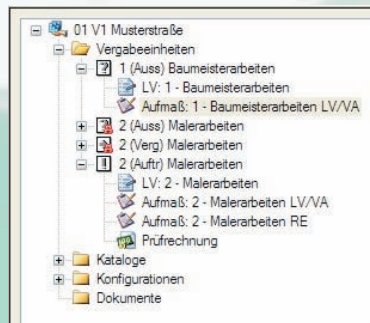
01 V1 Musterstraße
Vergabeeinheiten
1 (Auss) Baumeisterarbeiten
LV: 1 - Baumeisterarbeiten
Aufmaß: 1 - Baumeisterarbeiten LV/VA
2 (Auss) Malerarbeiten
2 (Verg) Malerarbeiten
2 (Auftr) Malerarbeiten
LV: 2 - Malerarbeiten
Aufmaß: 2 - Malerarbeiten LV/VA
Aufmaß: 2 - Malerarbeiten RE
Prüfrechnung
Kataloge
Konfigurationen
Dokumente